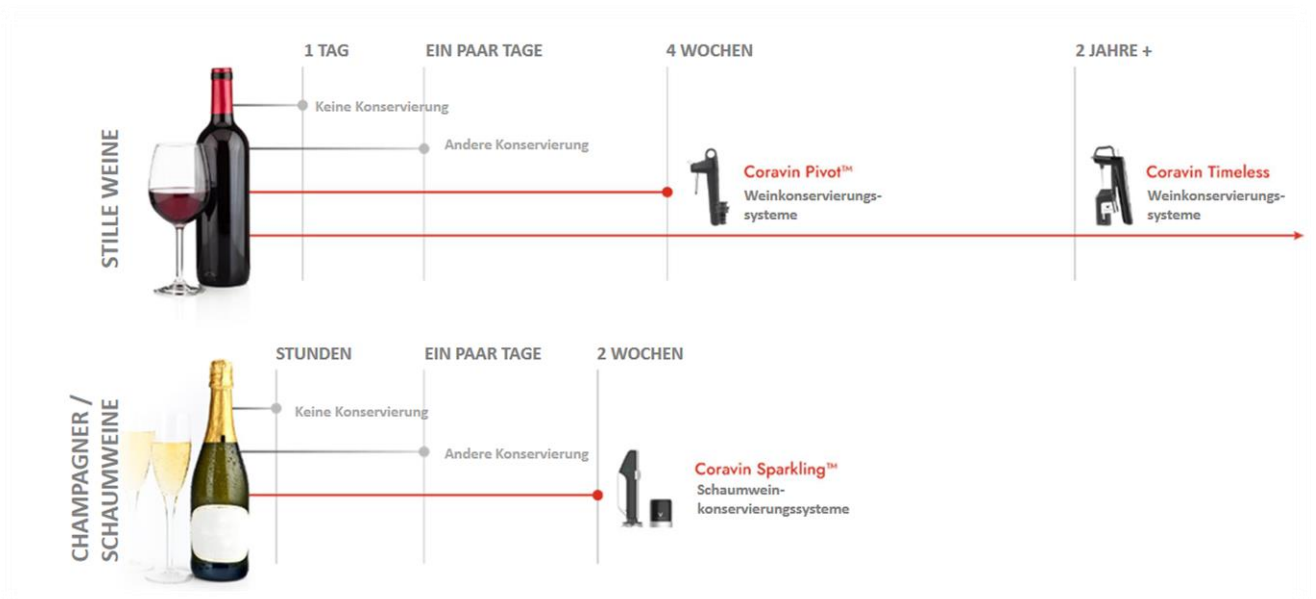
STILLE WEINE

1 TAG

EIN PAAR TAGE

4 WOCHEN

2 JAHRE +

Keine Konservierung

Andere Konservierung

Coravin Pivot™
Weinkonservierungssysteme

Coravin Timeless
Weinkonservierungssysteme

CHAMPAGNER / SCHAUMWEINE

STUNDEN

EIN PAAR TAGE

2 WOCHEN

Keine Konservierung

Andere Konservierung

Coravin Sparkling™
Schaumweinkonservierungssysteme